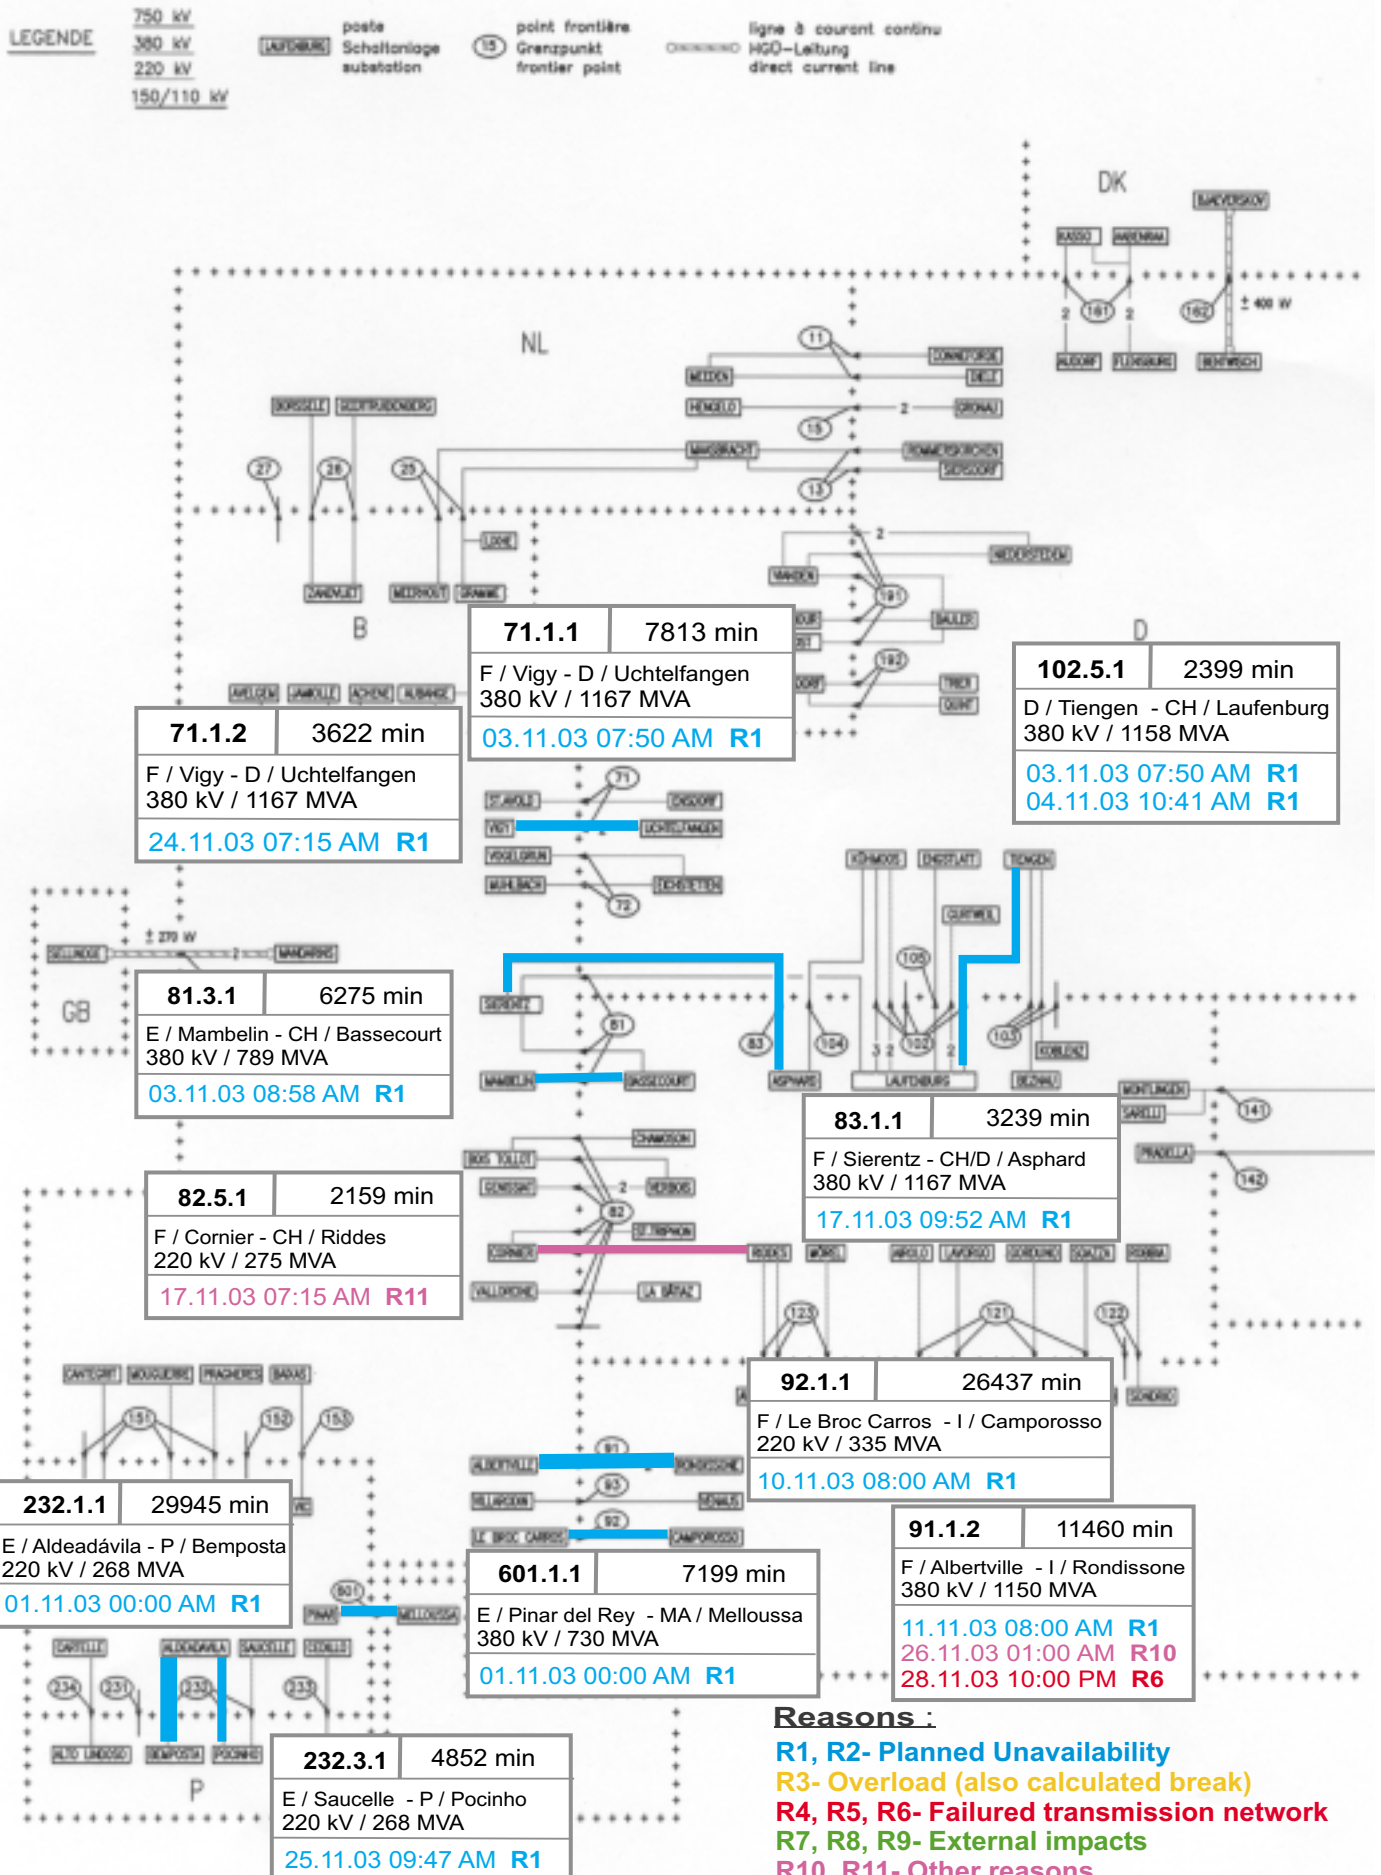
LEGENDE
750 kV
380 kV
220 kV
150/110 kV
LAUFENBURG poste Schaltanlage substation
15 point frontière Grenzpunkt frontier point
ligne à courant continu HGÜ-Leitung direct current line

DK
NL
B
D
GB
P

71.1.1 7813 min
F / Vigy - D / Uchtelfangen
380 kV / 1167 MVA
03.11.03 07:50 AM R1

71.1.2 3622 min
F / Vigy - D / Uchtelfangen
380 kV / 1167 MVA
24.11.03 07:15 AM R1

102.5.1 2399 min
D / Tiengen - CH / Laufenburg
380 kV / 1158 MVA
03.11.03 07:50 AM R1
04.11.03 10:41 AM R1

81.3.1 6275 min
E / Mambelin - CH / Bassecourt
380 kV / 789 MVA
03.11.03 08:58 AM R1

83.1.1 3239 min
F / Sierentz - CH/D / Asphard
380 kV / 1167 MVA
17.11.03 09:52 AM R1

82.5.1 2159 min
F / Cornier - CH / Riddes
220 kV / 275 MVA
17.11.03 07:15 AM R11

92.1.1 26437 min
F / Le Broc Carros - I / Camporosso
220 kV / 335 MVA
10.11.03 08:00 AM R1

232.1.1 29945 min
E / Aldeadávila - P / Bemposta
220 kV / 268 MVA
01.11.03 00:00 AM R1

91.1.2 11460 min
F / Albertville - I / Rondissone
380 kV / 1150 MVA
11.11.03 08:00 AM R1
26.11.03 01:00 AM R10
28.11.03 10:00 PM R6

601.1.1 7199 min
E / Pinar del Rey - MA / Melloussa
380 kV / 730 MVA
01.11.03 00:00 AM R1

232.3.1 4852 min
E / Saucelle - P / Pocinho
220 kV / 268 MVA
25.11.03 09:47 AM R1

Reasons :
R1, R2- Planned Unavailability
R3- Overload (also calculated break)
R4, R5, R6- Failured transmission network
R7, R8, R9- External impacts
R10, R11- Other reasons